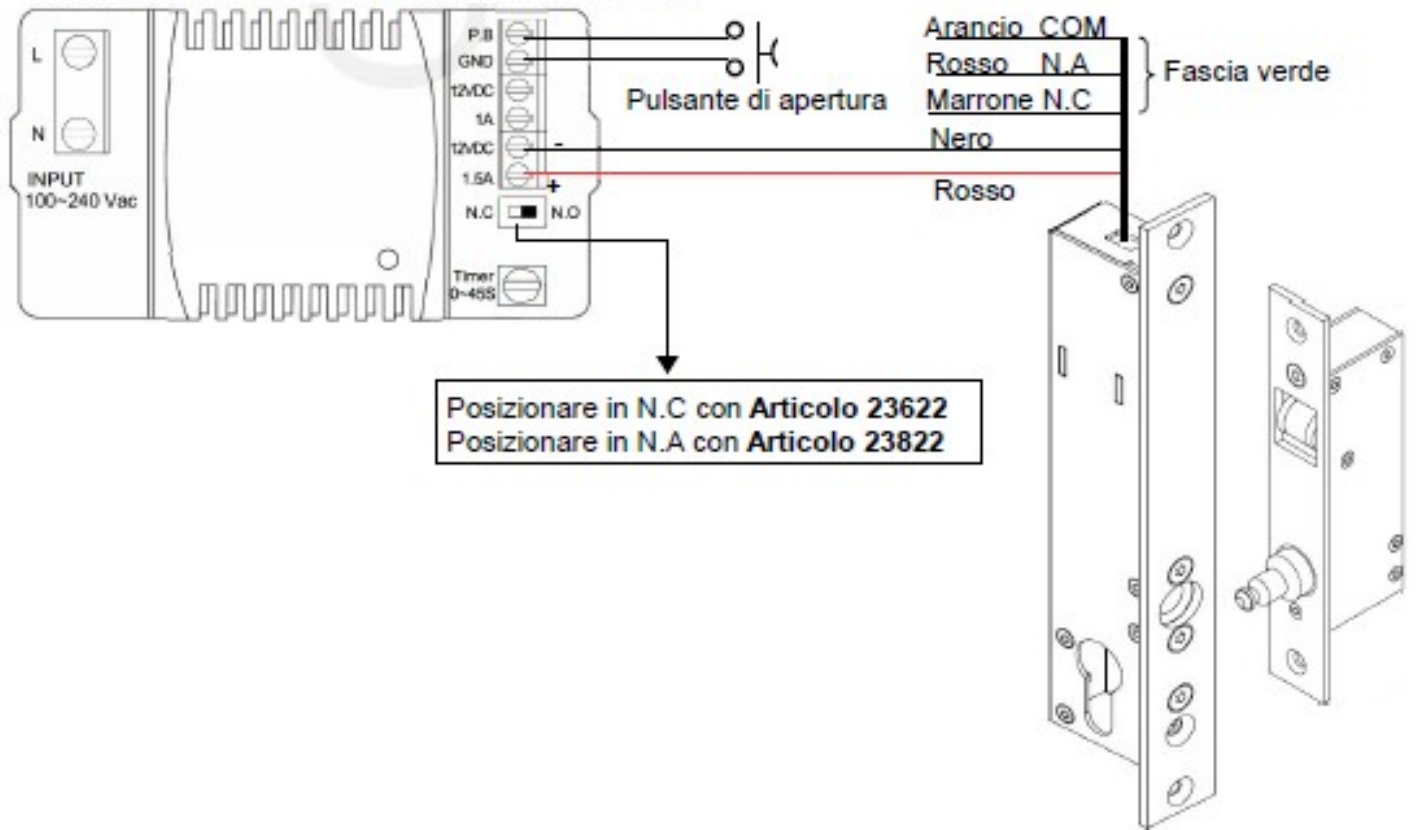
L

N

INPUT
100~240 Vac

P.B
GND
12VDC
1A
12VDC
1.5A
N.C N.O
Timer
0~45S

-
+

Pulsante di apertura

Arancio COM
Rosso N.A
Marrone N.C
Fascia verde
Nero
Rosso

Posizionare in N.C con **Articolo 23622**
Posizionare in N.A con **Articolo 23822**